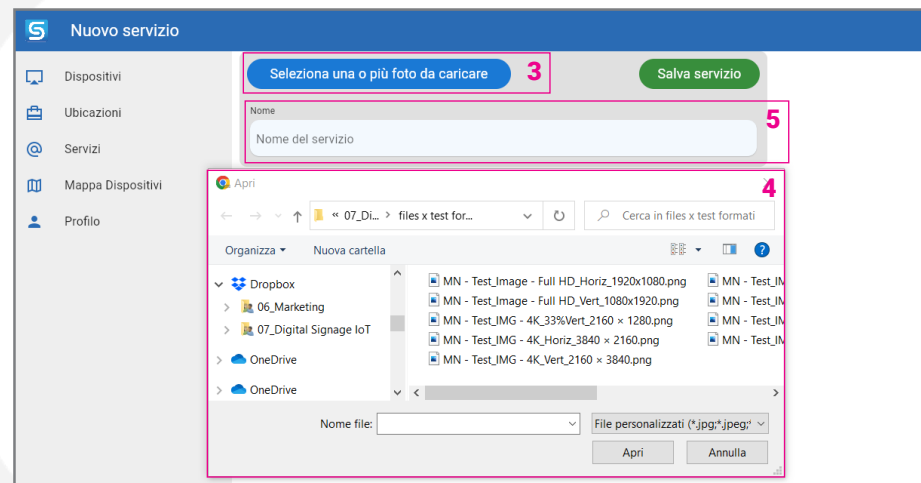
Nuovo servizio

Dispositivi
Ubicazioni
Servizi
Mappa Dispositivi
Profilo

Seleziona una o più foto da caricare 3
Salva servizio

Nome
Nome del servizio 5

Apri 4
« 07_Di... > files x test for...
Cerca in files x test formati
Organizza ▾ Nuova cartella

Dropbox
06_Marketing
07_Digital Signage IoT
OneDrive
OneDrive

MN - Test_Image - Full HD_Horiz_1920x1080.png
MN - Test_Image - Full HD_Vert_1080x1920.png
MN - Test_IMG - 4K_33%Vert_2160 × 1280.png
MN - Test_IMG - 4K_Horiz_3840 × 2160.png
MN - Test_IMG - 4K_Vert_2160 × 3840.png
MN - Test_IM
MN - Test_IM
MN - Test_IM
MN - Test_IM

Nome file:
File personalizzati (*.jpg;*.jpeg;*
Apri
Annulla